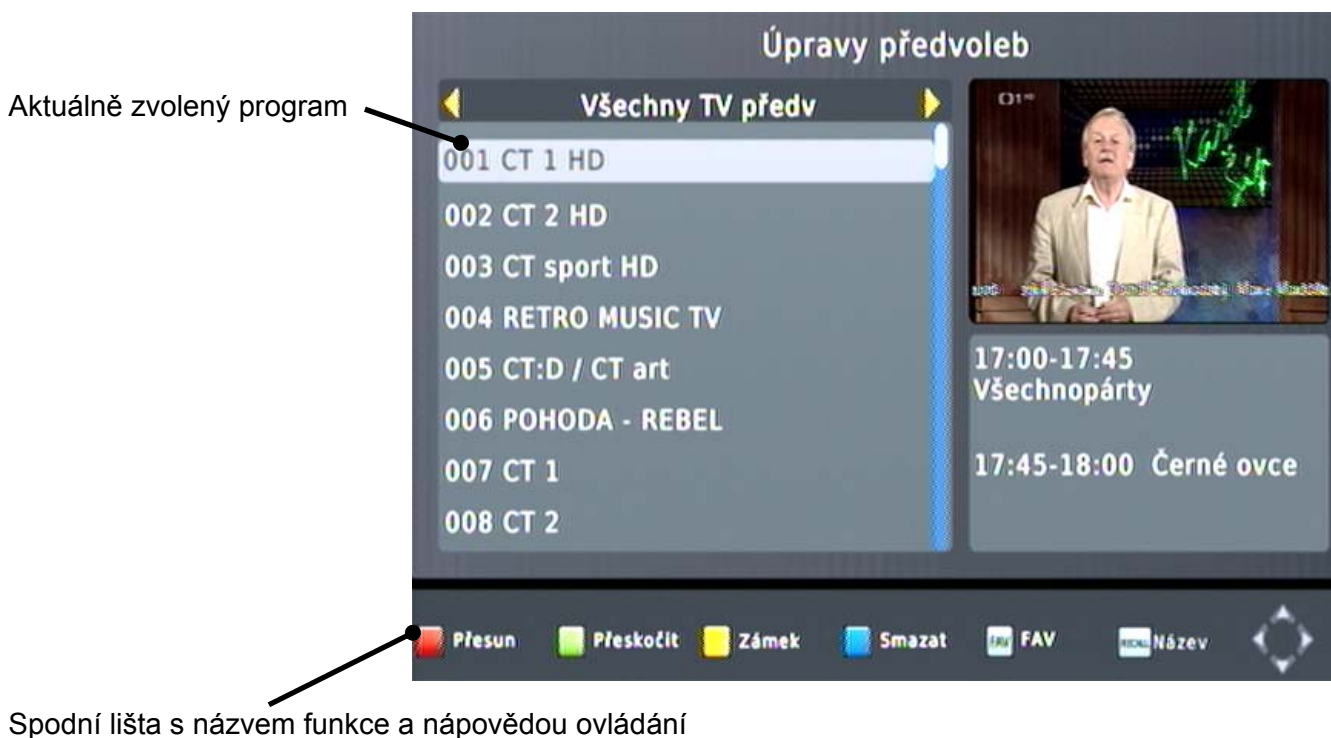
Aktuálně zvolený program

Úpravy předvoleb

Všechny TV předv

001 CT 1 HD
002 CT 2 HD
003 CT sport HD
004 RETRO MUSIC TV
005 CT:D / CT art
006 POHODA - REBEL
007 CT 1
008 CT 2

17:00-17:45
Všechnopárty

17:45-18:00 Černé ovce

Přesun Přeskočit Zámek Smazat FAV FAV Název

Spodní lišta s názvem funkce a nápovědou ovládání